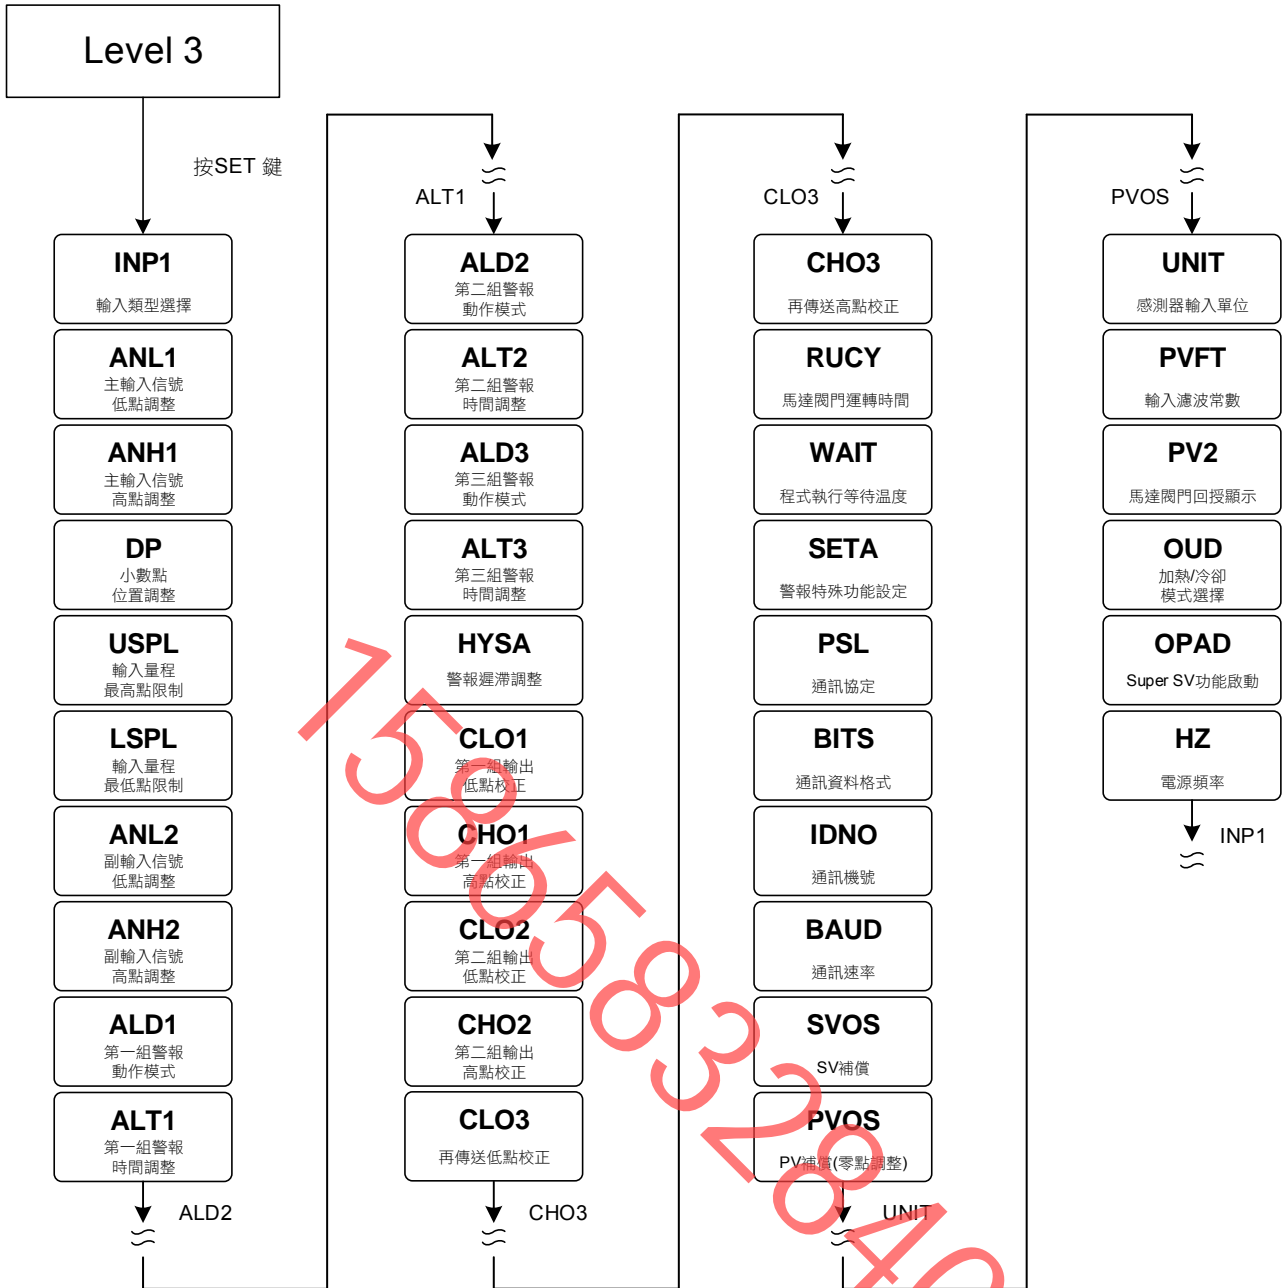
Level 3

按SET 鍵

INP1
輸入類型選擇

ANL1
主輸入信號
低點調整

ANH1
主輸入信號
高點調整

DP
小數點
位置調整

USPL
輸入量程
最高點限制

LSPL
輸入量程
最低點限制

ANL2
副輸入信號
低點調整

ANH2
副輸入信號
高點調整

ALD1
第一組警報
動作模式

ALT1
第一組警報
時間調整

ALD2

ALT1

ALD2
第二組警報
動作模式

ALT2
第二組警報
時間調整

ALD3
第三組警報
動作模式

ALT3
第三組警報
時間調整

HYSA
警報遲滯調整

CLO1
第一組輸出
低點校正

CHO1
第一組輸出
高點校正

CLO2
第二組輸出
低點校正

CHO2
第二組輸出
高點校正

CLO3
再傳送低點校正

CHO3

CLO3

CHO3
再傳送高點校正

RUCY
馬達閥門運轉時間

WAIT
程式執行等待溫度

SETA
警報特殊功能設定

PSL
通訊協定

BITS
通訊資料格式

IDNO
通訊機號

BAUD
通訊速率

SVOS
SV補償

PVOS
PV補償(零點調整)

UNIT

PVOS

UNIT
感測器輸入單位

PVFT
輸入濾波常數

PV2
馬達閥門回授顯示

OUD
加熱/冷卻
模式選擇

OPAD
Super SV功能啟動

HZ
電源頻率

INP1

15865832840